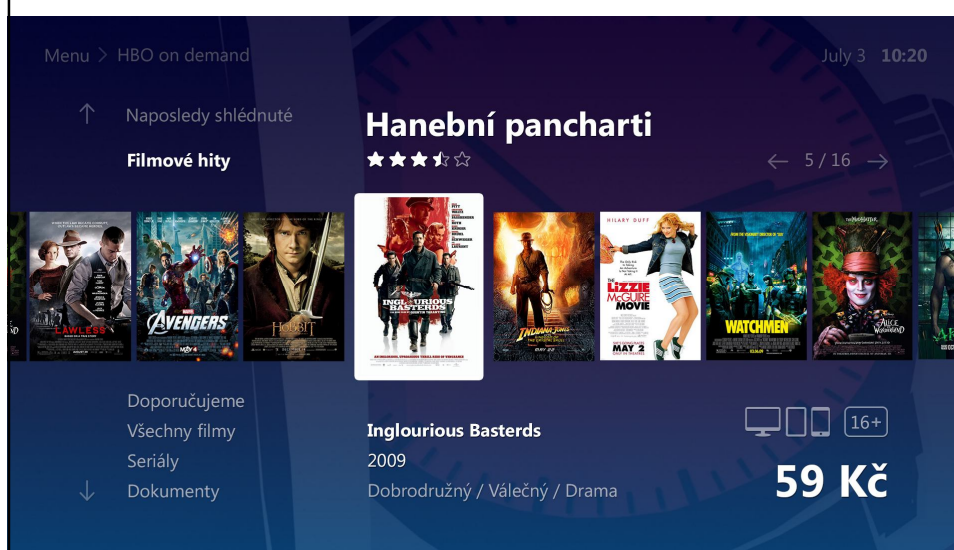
Menu > HBO on demand

July 3 10:20

↑ Naposledy shlédnuté

Filmové hity

Hanební pancharti

← 5 / 16 →

LAWLESS

AVENGERS

HOBBIT

INGLOURIOUS BASTERDS

INDIANA JONES

HILARY DUFF

THE LIZZIE McGUIRE MOVIE

MAY 2

WATCHMEN

ALICE IN WONDERLAND

Doporučujeme

Všechny filmy

Seriály

↓ Dokumenty

Inglourious Basterds

2009

Dobrodružný / Válečný / Drama

16+

59 Kč